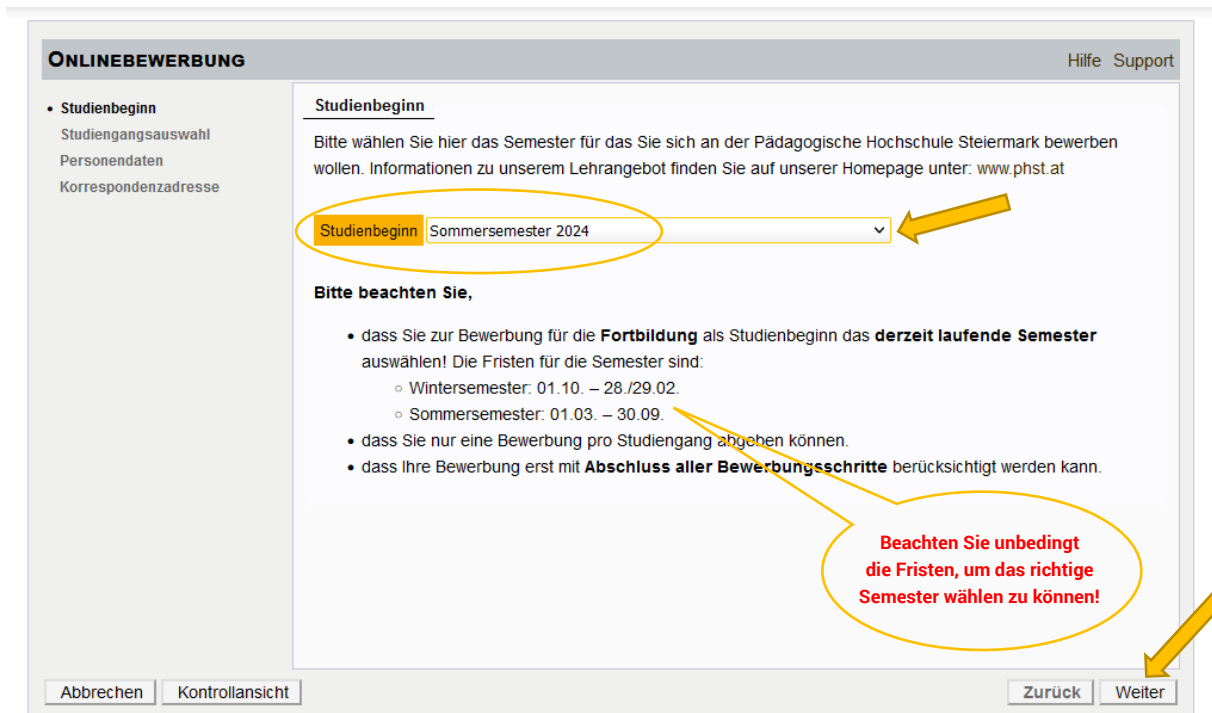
ONLINEBEWERBUNG

Hilfe Support

• Studienbeginn
Studiengangsauswahl
Personendaten
Korrespondenzadresse

Studienbeginn

Bitte wählen Sie hier das Semester für das Sie sich an der Pädagogische Hochschule Steiermark bewerben wollen. Informationen zu unserem Lehrangebot finden Sie auf unserer Homepage unter: www.phst.at

Studienbeginn Sommersemester 2024

Bitte beachten Sie,

- dass Sie zur Bewerbung für die **Fortbildung** als Studienbeginn das **derzeit laufende Semester** auswählen! Die Fristen für die Semester sind:
  - Wintersemester: 01.10. – 28./29.02.
  - Sommersemester: 01.03. – 30.09.
- dass Sie nur eine Bewerbung pro Studiengang abgeben können.
- dass Ihre Bewerbung erst mit **Abschluss aller Bewerbungsschritte** berücksichtigt werden kann.

Beachten Sie unbedingt die Fristen, um das richtige Semester wählen zu können!

Abbrechen Kontrollansicht

Zurück Weiter